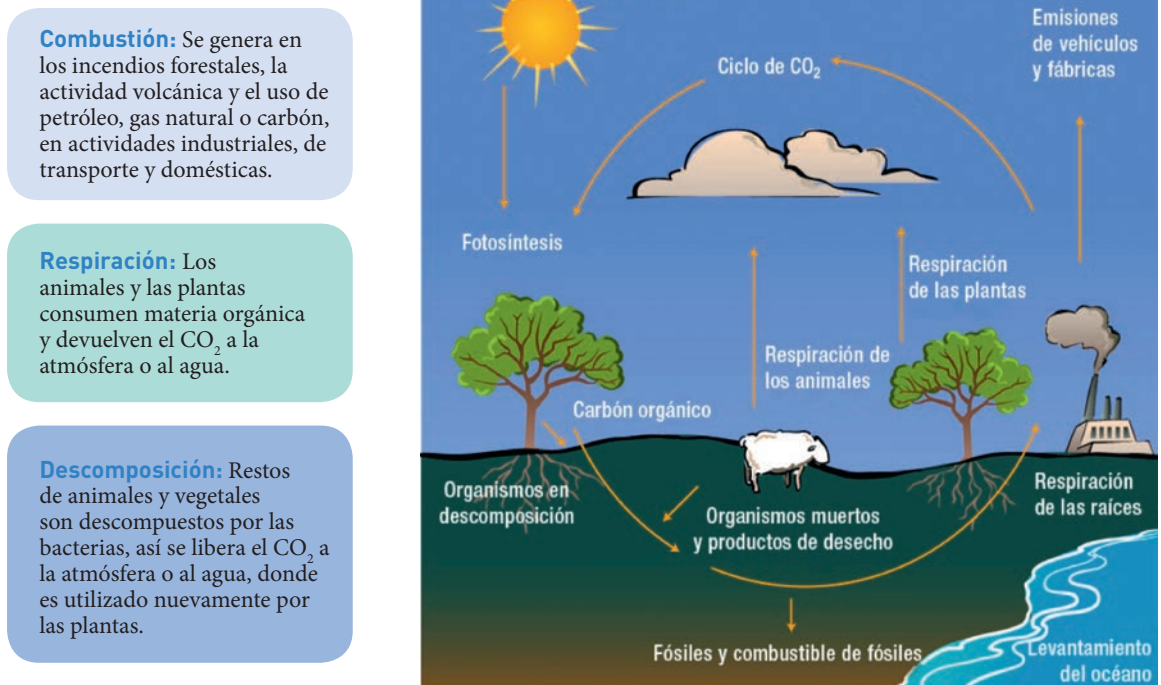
**Combustión:** Se genera en los incendios forestales, la actividad volcánica y el uso de petróleo, gas natural o carbón, en actividades industriales, de transporte y domésticas.

**Respiración:** Los animales y las plantas consumen materia orgánica y devuelven el $CO_2$ a la atmósfera o al agua.

**Descomposición:** Restos de animales y vegetales son descompuestos por las bacterias, así se libera el $CO_2$ a la atmósfera o al agua, donde es utilizado nuevamente por las plantas.

Ciclo de $CO_2$

Emisiones de vehículos y fábricas

Fotosíntesis

Respiración de las plantas

Respiración de los animales

Carbón orgánico

Organismos en descomposición

Organismos muertos y productos de desecho

Respiración de las raíces

Fósiles y combustible de fósiles

Levantamiento del océano